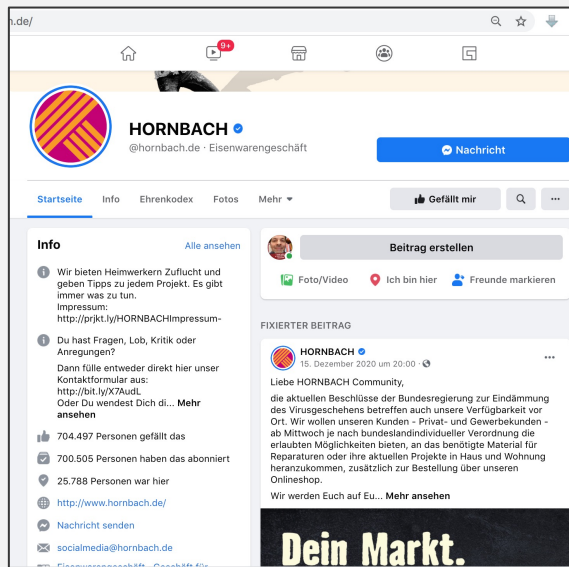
n.de/

9+

HORNBACH
@hornbach.de · Eisenwarengeschäft

Nachricht

Startseite Info Ehrenkodex Fotos Mehr

Gefällt mir

...

Info

Alle ansehen

Wir bieten Heimwerkern Zuflucht und geben Tipps zu jedem Projekt. Es gibt immer was zu tun.
Impressum:
http://prjkt.ly/HORNBACHImpressum-

Du hast Fragen, Lob, Kritik oder Anregungen?
Dann fülle entweder direkt hier unser Kontaktformular aus:
http://bit.ly/X7AudL
Oder Du wendest Dich di... Mehr ansehen

704.497 Personen gefällt das

700.505 Personen haben das abonniert

25.788 Personen war hier

http://www.hornbach.de/

Nachricht senden

socialmedia@hornbach.de

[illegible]

Beitrag erstellen

Foto/Video

Ich bin hier

Freunde markieren

FIXIERTER BEITRAG

HORNBACH
15. Dezember 2020 um 20:00 ·

...

Liebe HORNBACH Community,

die aktuellen Beschlüsse der Bundesregierung zur Eindämmung des Virusgeschehens betreffen auch unsere Verfügbarkeit vor Ort. Wir wollen unseren Kunden - Privat- und Gewerbekunden - ab Mittwoch je nach bundeslandindividueller Verordnung die erlaubten Möglichkeiten bieten, an das benötigte Material für Reparaturen oder ihre aktuellen Projekte in Haus und Wohnung heranzukommen, zusätzlich zur Bestellung über unseren Onlineshop.

Wir werden Euch auf Eu... Mehr ansehen

Dein Markt.